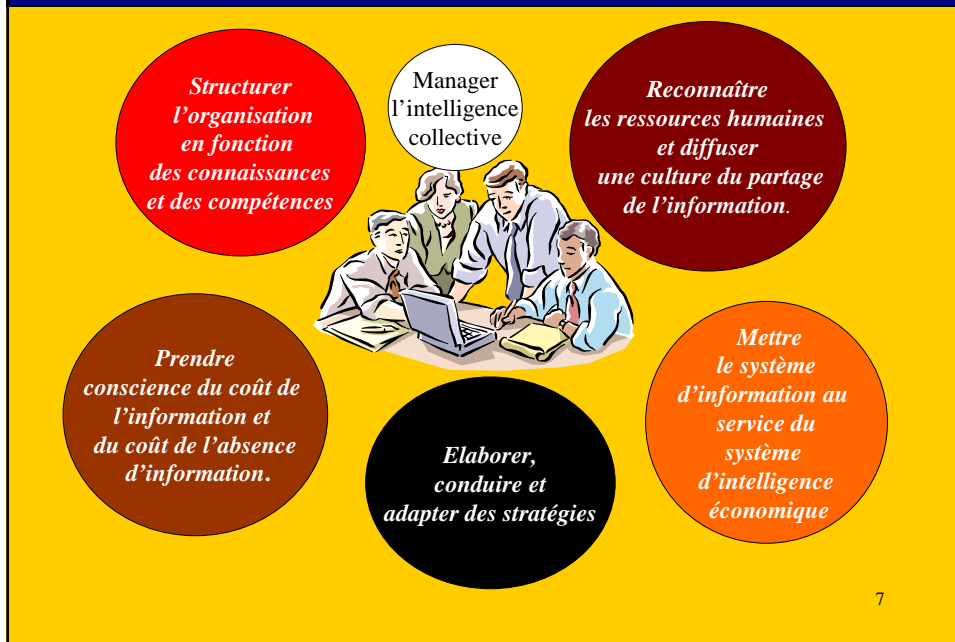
Manager l’intelligence collective

Structurer l’organisation en fonction des connaissances et des compétences

Reconnaître les ressources humaines et diffuser une culture du partage de l’information.

Prendre conscience du coût de l’information et du coût de l’absence d’information.

Elaborer, conduire et adapter des stratégies

Mettre le système d’information au service du système d’intelligence économique

7